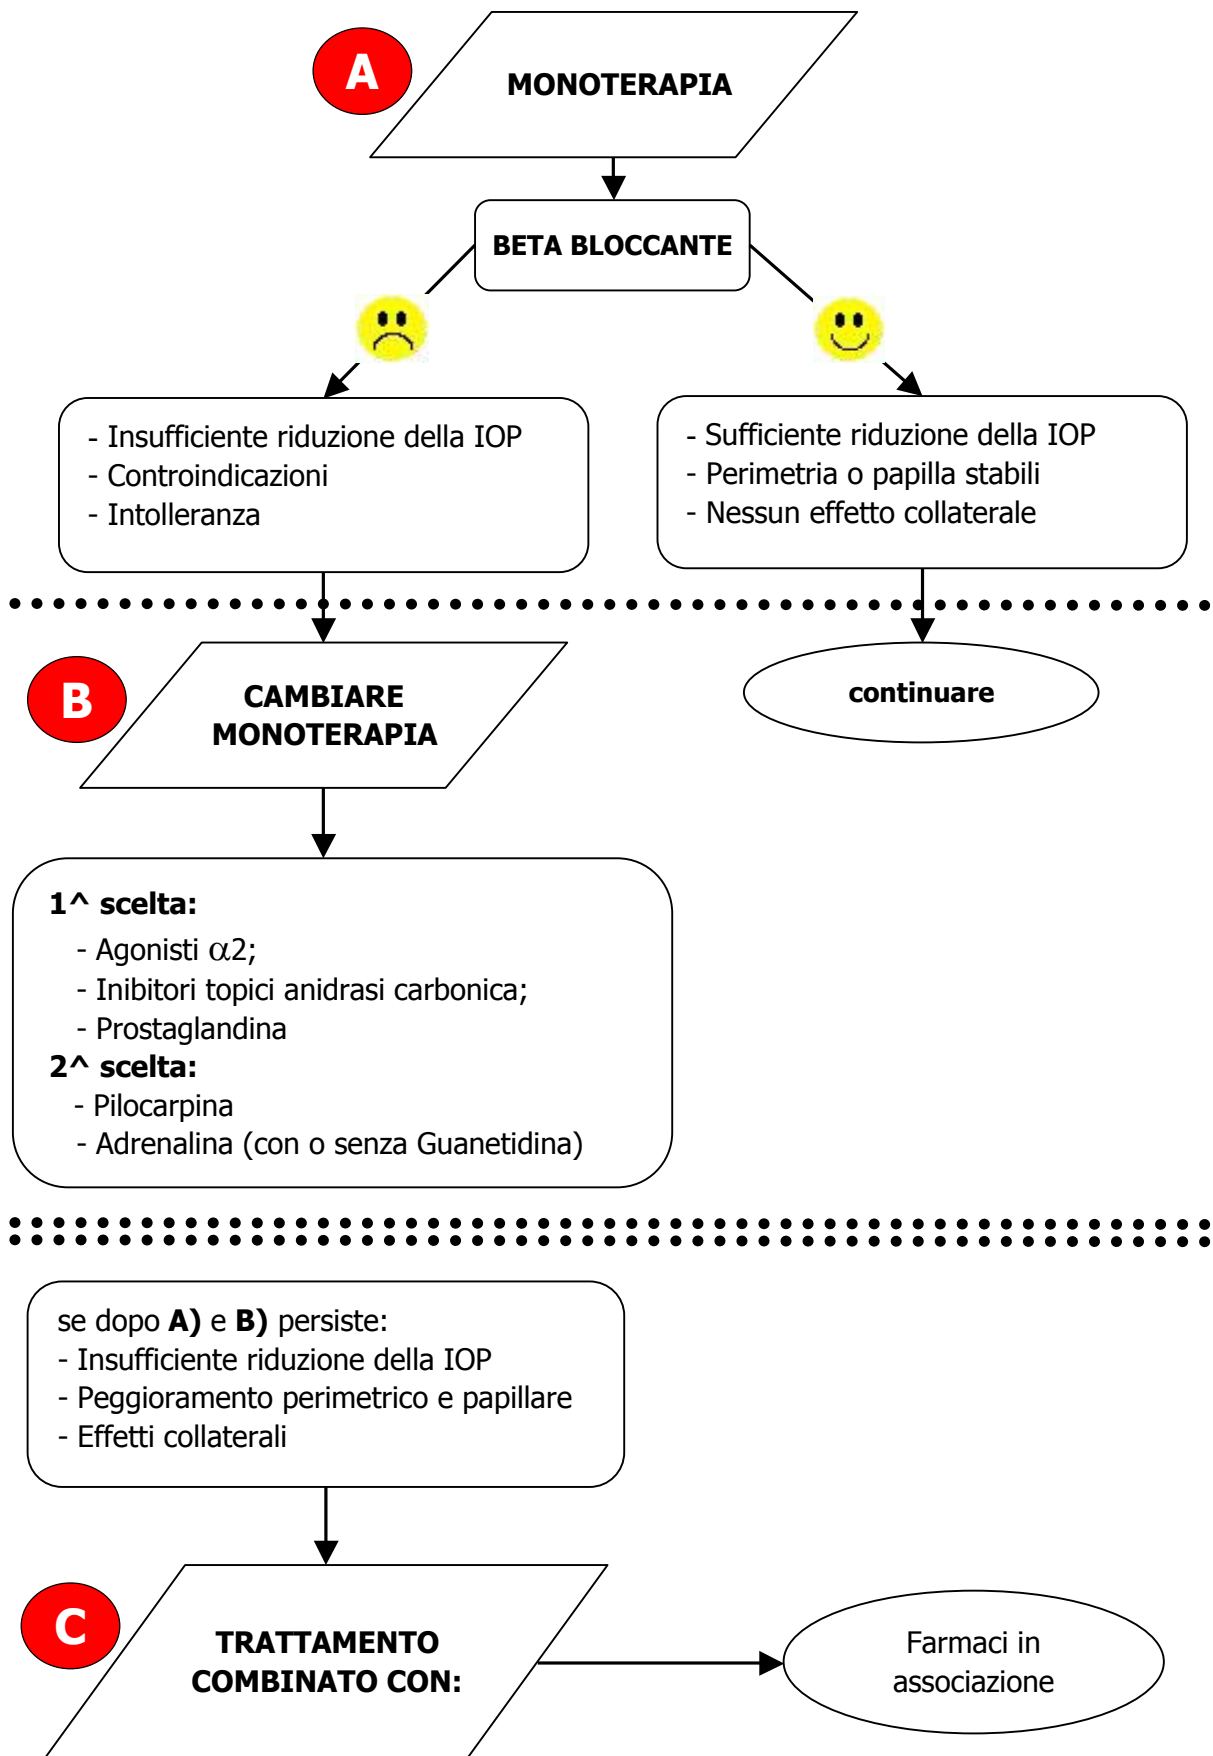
A

MONOTERAPIA

BETA BLOCCANTE

- Insufficiente riduzione della IOP
- Controindicazioni
- Intolleranza

- Sufficiente riduzione della IOP
- Perimetria o papilla stabili
- Nessun effetto collaterale

B

CAMBIARE MONOTERAPIA

continuare

**1^ scelta:**
- Agonisti $\alpha 2$;
- Inibitori topici anidrasi carbonica;
- Prostaglandina
**2^ scelta:**
- Pilocarpina
- Adrenalina (con o senza Guanetidina)

se dopo **A)** e **B)** persiste:
- Insufficiente riduzione della IOP
- Peggioramento perimetrico e papillare
- Effetti collaterali

C

TRATTAMENTO COMBINATO CON:

Farmaci in associazione